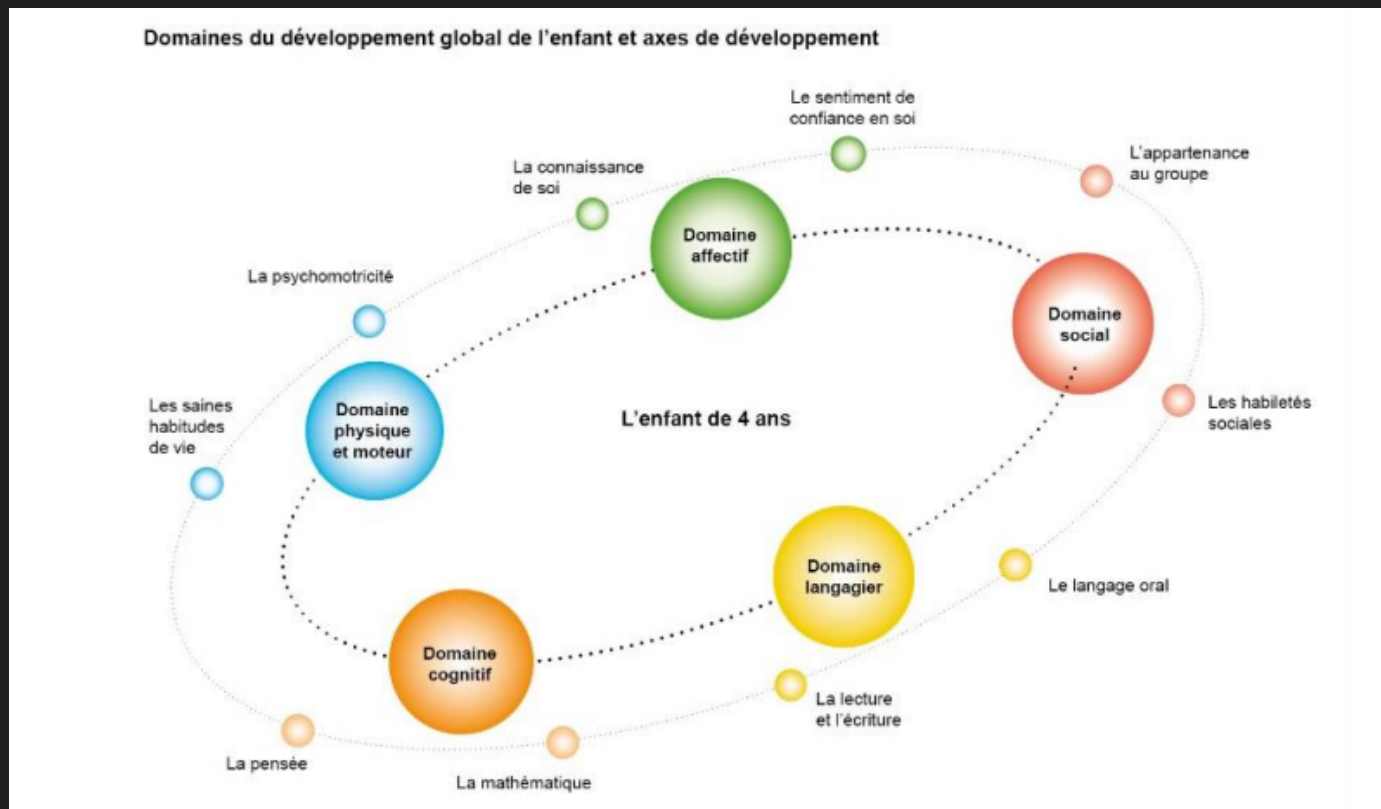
Domaines du développement global de l'enfant et axes de développement

Le sentiment de confiance en soi

La connaissance de soi

L'appartenance au groupe

Domaine affectif

La psychomotricité

Domaine social

Les saines habitudes de vie

Domaine physique et moteur

L'enfant de 4 ans

Les habiletés sociales

Domaine langagier

Le langage oral

Domaine cognitif

La lecture et l'écriture

La pensée

La mathématique